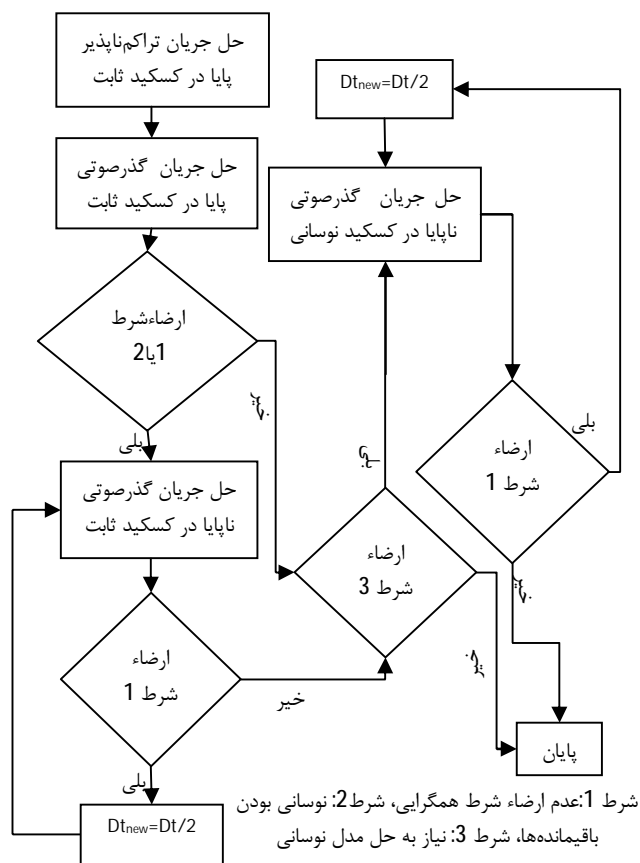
حل جریان تراکم‌ناپذیر پایا در کسکید ثابت

حل جریان گذرصوتی پایا در کسکید ثابت

ارضاءشرط 1یا2

خیر

بلی

حل جریان گذرصوتی ناپایا در کسکید ثابت

ارضاء شرط 1

بلی

$Dt_{new}=Dt/2$

خیر

ارضاء شرط 3

خیر

بلی

$Dt_{new}=Dt/2$

حل جریان گذرصوتی ناپایا در کسکید نوسانی

ارضاء شرط 1

بلی

خیر

پایان

شرط 1:عدم ارضاء شرط همگرایی، شرط 2: نوسانی بودن باقیمانده‌ها، شرط 3: نیاز به حل مدل نوسانی